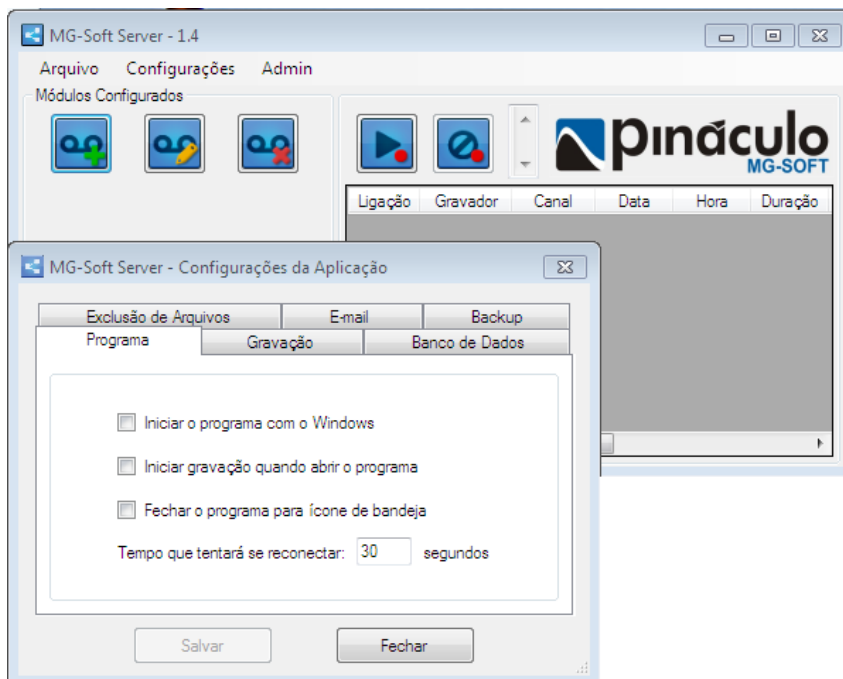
MG-Soft Server - 1.4

Arquivo Configurações Admin

Módulos Configurados

pináculo
MG-SOFT

| Ligação | Gravador | Canal | Data | Hora | Duração |
|---|---|---|---|---|---|

MG-Soft Server - Configurações da Aplicação

Exclusão de Arquivos E-mail Backup
Programa Gravação Banco de Dados

Iniciar o programa com o Windows

Iniciar gravação quando abrir o programa

Fechar o programa para ícone de bandeja

Tempo que tentará se reconectar: 30 segundos

Salvar Fechar